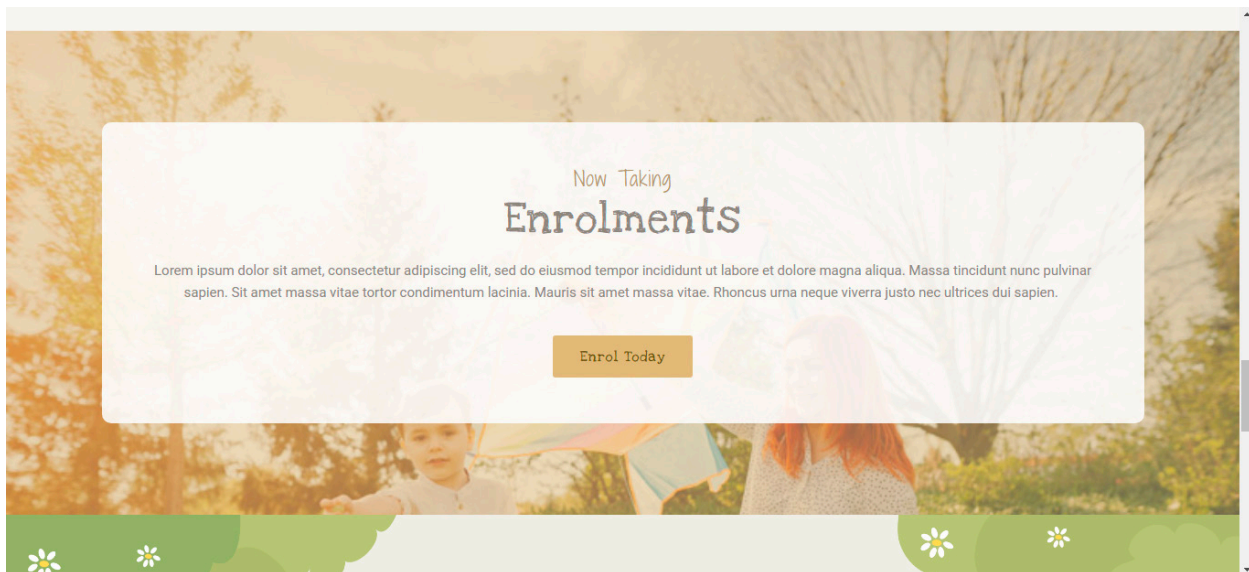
Now Taking
Enrolments

Lorem ipsum dolor sit amet, consectetur adipiscing elit, sed do eiusmod tempor incididunt ut labore et dolore magna aliqua. Massa tincidunt nunc pulvinar sapien. Sit amet massa vitae tortor condimentum lacinia. Mauris sit amet massa vitae. Rhoncus urna neque viverra justo nec ultrices dui sapien.

Enrol Today